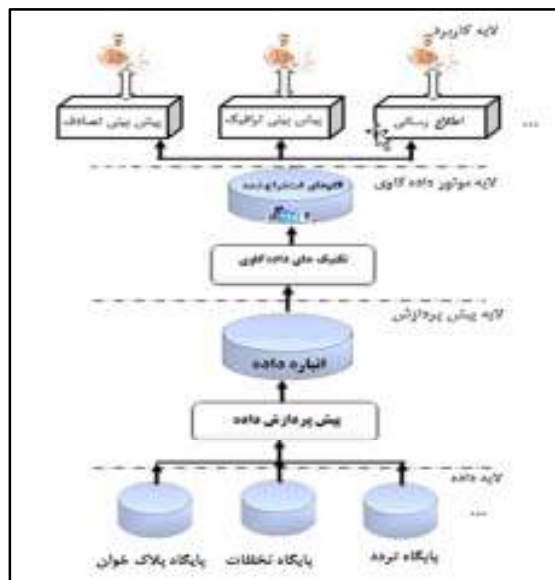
لایه کاربرد

پیش بینی تصادف

پیش بینی ترافیک

اطلاع رسانی

...

لایه موتور داده کاوی

الگوهای استخراج شده

تکنیک های داده کاوی

لایه پیش پردازش

انباره داده

پیش پردازش داده

لایه داده

...

پایگاه پلاک خوان

پایگاه تخلفات

پایگاه تردد